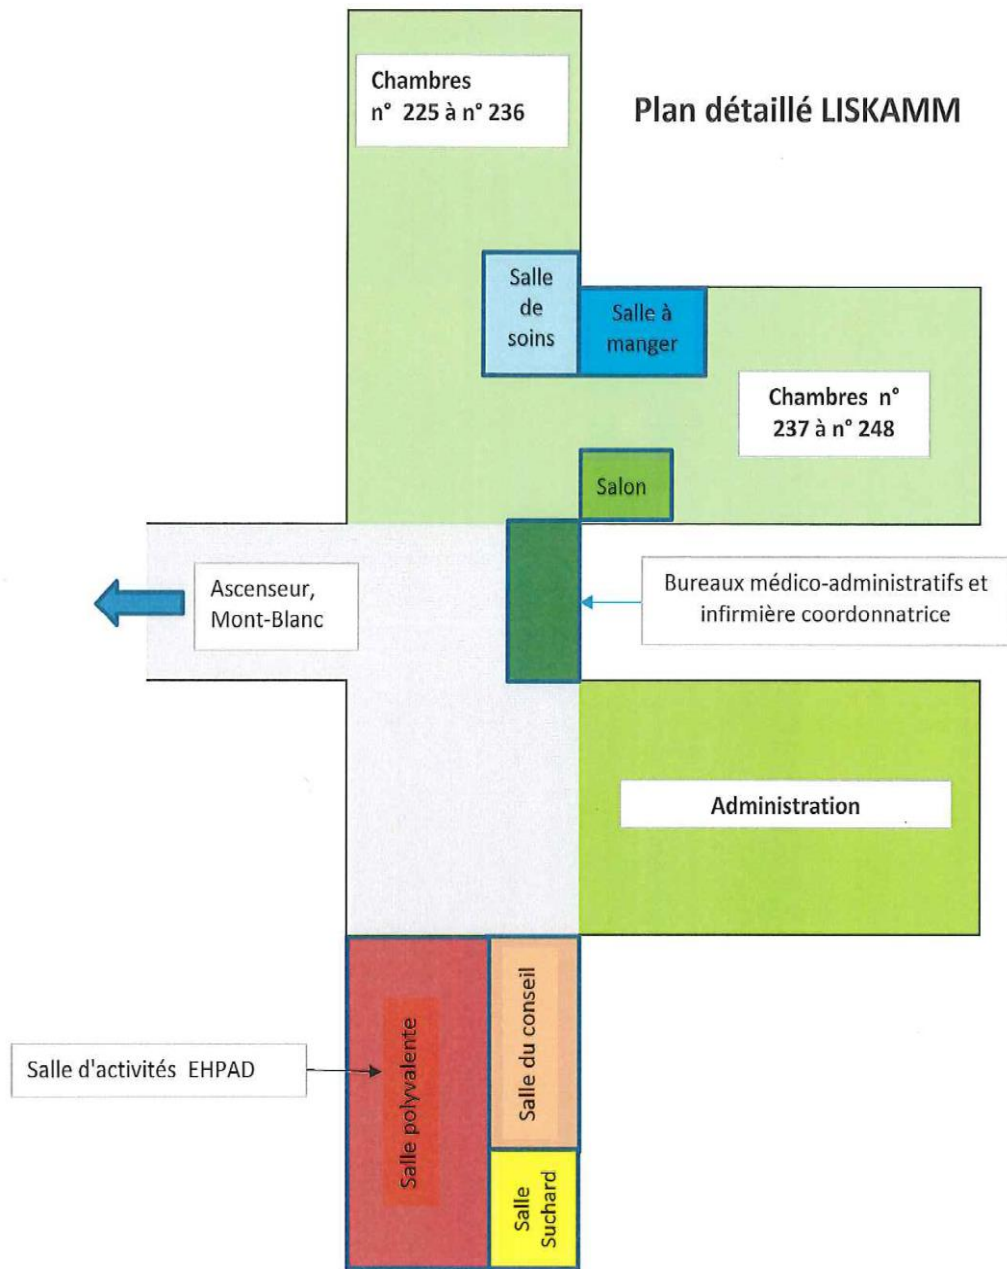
Chambres
n° 225 à n° 236

Plan détaillé LISKAMM

Salle de soins

Salle à manger

Chambres n° 237 à n° 248

Salon

Ascenseur, Mont-Blanc

Bureaux médico-administratifs et infirmière coordonnatrice

Administration

Salle d'activités EHPAD

Salle polyvalente

Salle du conseil

Salle Suchard